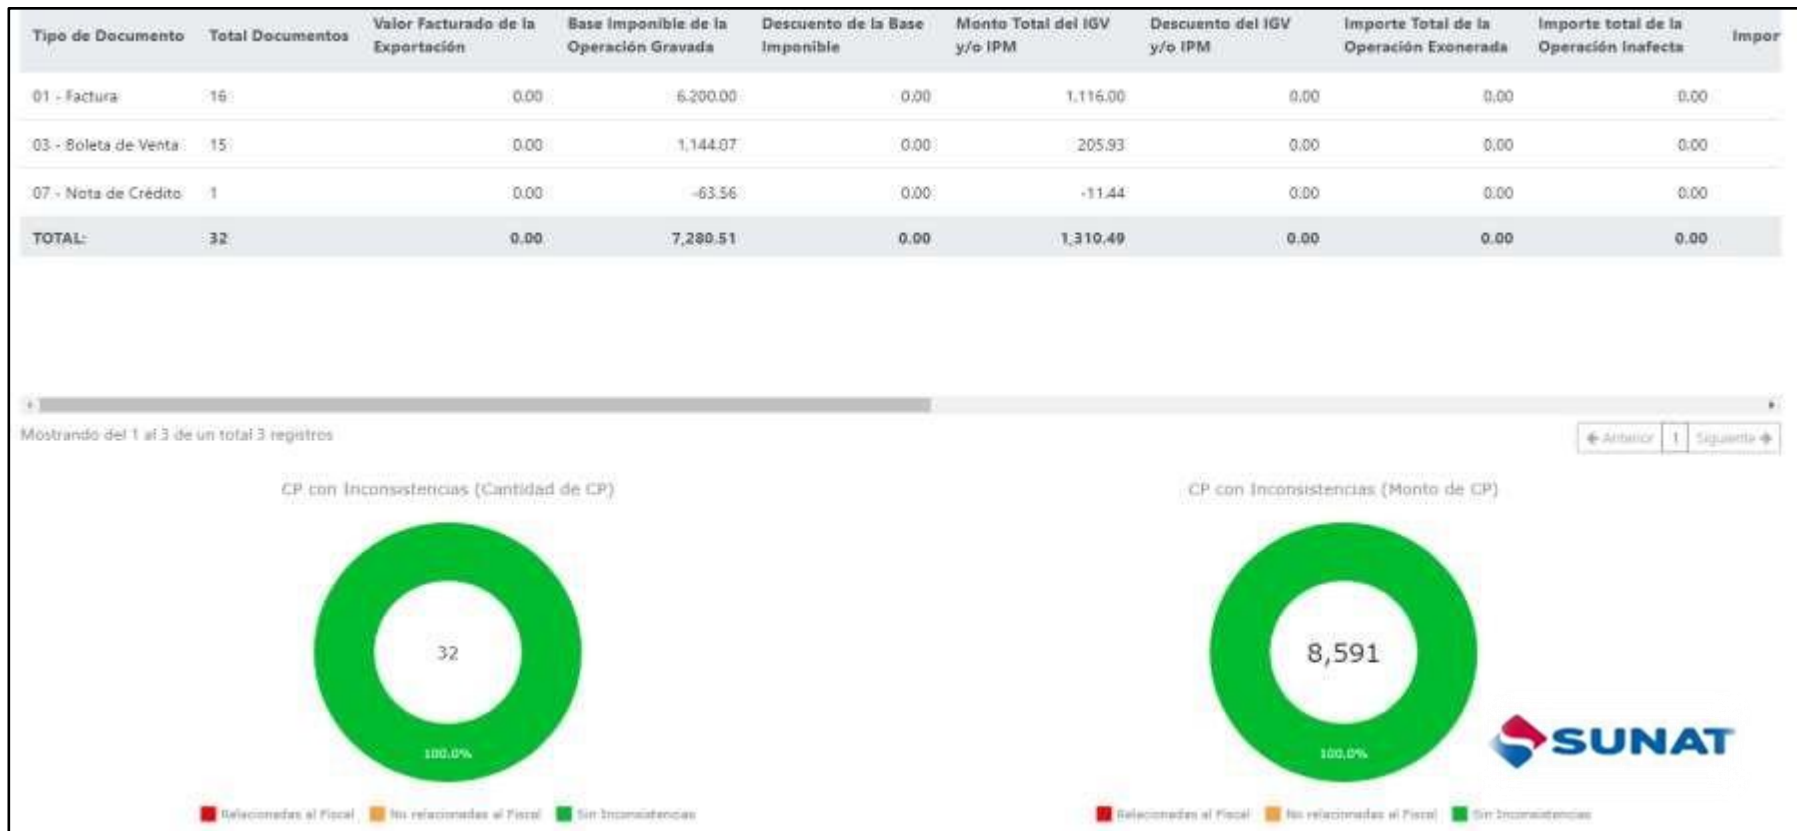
| Tipo de Documento | Total Documentos | Valor Facturado de la Exportación | Base Imponible de la Operación Gravada | Descuento de la Base Imponible | Monto Total del IGV y/o IPM | Descuento del IGV y/o IPM | Importe Total de la Operación Exonerada | Importe total de la Operación Inafecta | Impor |
|---|---|---|---|---|---|---|---|---|---|
| 01 - Factura | 16 | 0.00 | 6,200.00 | 0.00 | 1,116.00 | 0.00 | 0.00 | 0.00 | |
| 03 - Boleta de Venta | 15 | 0.00 | 1,144.07 | 0.00 | 205.93 | 0.00 | 0.00 | 0.00 | |
| 07 - Nota de Crédito | 1 | 0.00 | -63.56 | 0.00 | -11.44 | 0.00 | 0.00 | 0.00 | |
| TOTAL: | 32 | 0.00 | 7,280.51 | 0.00 | 1,310.49 | 0.00 | 0.00 | 0.00 | |

Mostrando del 1 al 3 de un total 3 registros

Anterior 1 Siguiente

CP con Inconsistencias (Cantidad de CP)

32

100.0%

Relacionadas al Fiscal No relacionadas al Fiscal Sin Inconsistencias

CP con Inconsistencias (Monto de CP)

8,591

100.0%

SUNAT

Relacionadas al Fiscal No relacionadas al Fiscal Sin Inconsistencias